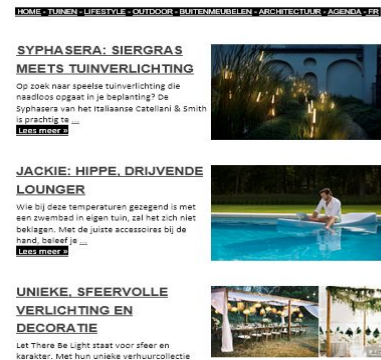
HOME - TUINEN - LIFESTYLE - OUTDOOR - BUITENMEUBELEN - ARCHITECTUUR - AGENDA - FR

SYPHASERA: SIERGRAS MEETS TUINVERLICHTING

Op zoek naar speelse tuinverlichting die naadloos opgaat in je beplanting? De Syphasera van het Italiaanse Catellani & Smith is prachtig te ...

Lees meer »

JACKIE: HIPPE, DRIJVENDE LOUNGER

Wie bij deze temperaturen gezegend is met een zwembad in eigen tuin, zal het zich niet beklagen. Met de juiste accessoires bij de hand, beleef je ...

Lees meer »

UNIEKE, SFEERVOLLE VERLICHTING EN DECORATIE

Let There Be Light staat voor sfeer en karakter. Met hun unieke verhuurcollectie